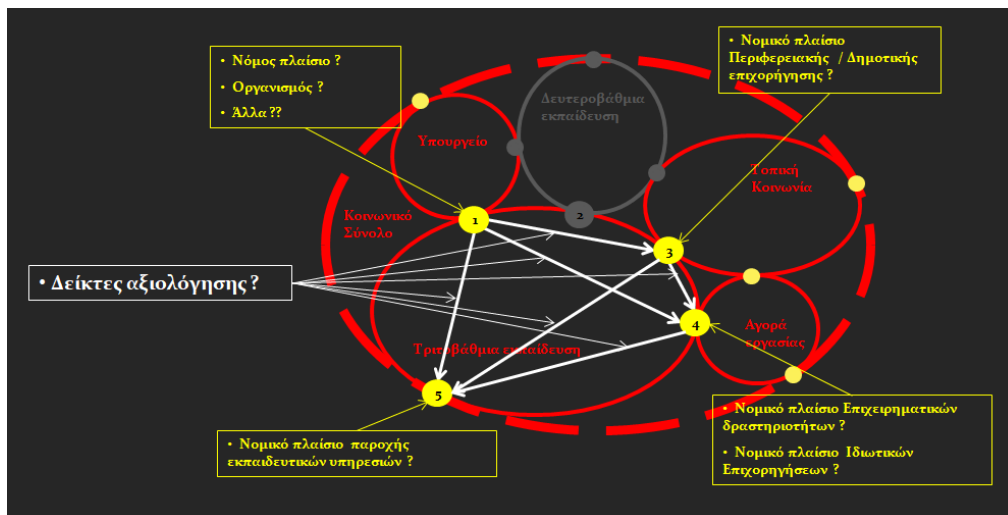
• Νόμος πλαίσιο ?
• Οργανισμός ?
• Άλλα ??

• Νομικό πλαίσιο Περιφερειακής / Δημοτικής επιχορήγησης ?

Δευτεροβάθμια εκπαίδευση

Υπουργείο

Τοπική Κοινωνία

Κοινωνικό Σύνολο

1

2

3

4

5

• Δείκτες αξιολόγησης ?

Τριτοβάθμια εκπαίδευση

Αγορά εργασίας

• Νομικό πλαίσιο Επιχειρηματικών δραστηριοτήτων ?
• Νομικό πλαίσιο Ιδιωτικών Επιχορηγήσεων ?

• Νομικό πλαίσιο παροχής εκπαιδευτικών υπηρεσιών ?